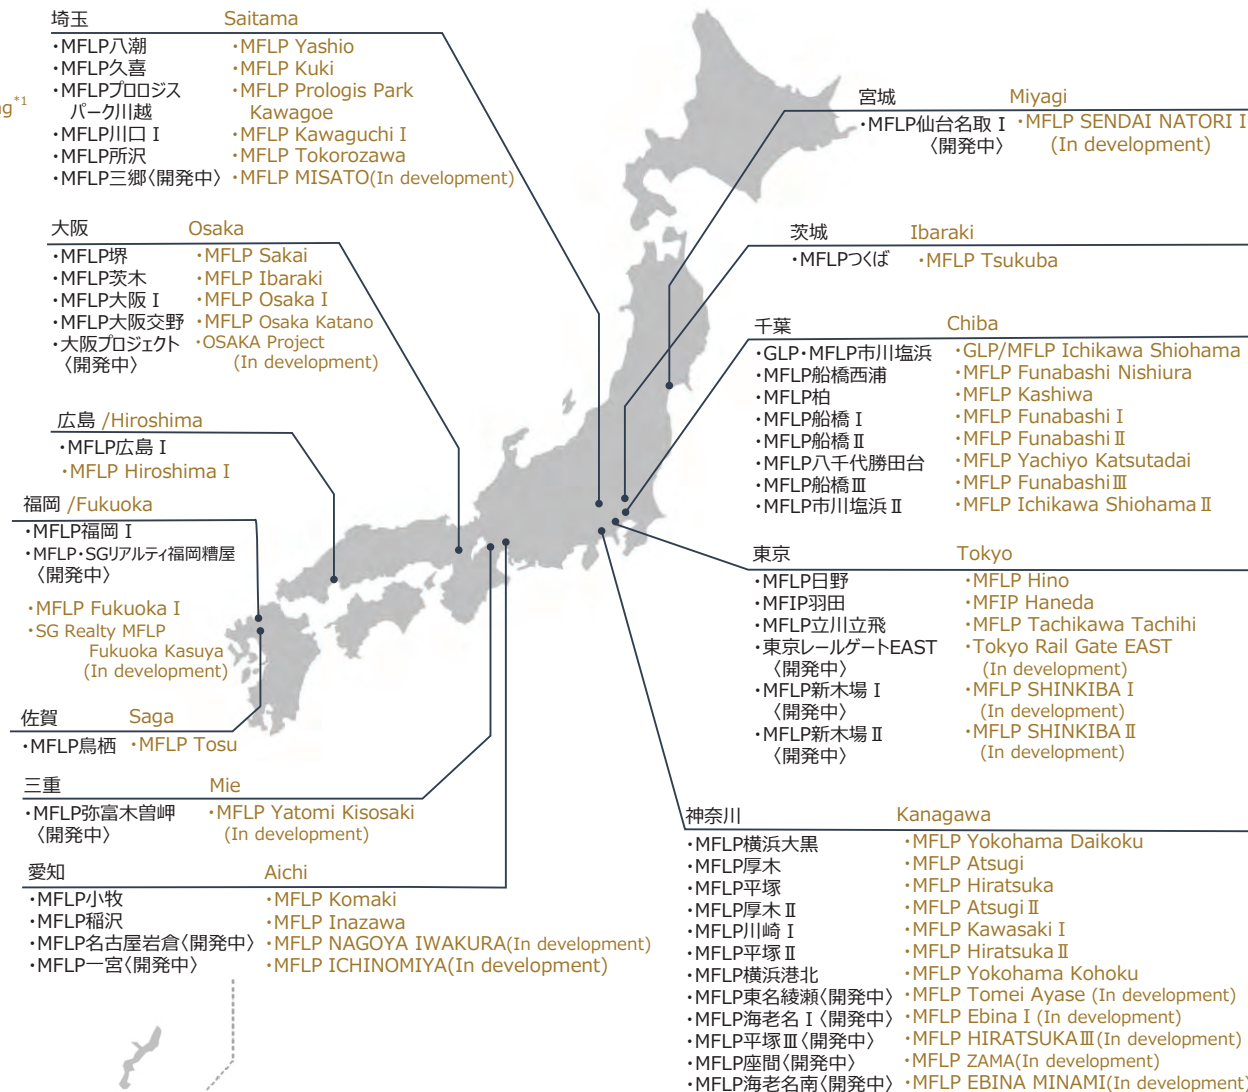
ng*1

埼玉 Saitama
・MFLP八潮 ・MFLP Yashio
・MFLP久喜 ・MFLP Kuki
・MFLPプロロジスパーク川越 ・MFLP Prologis Park Kawagoe
・MFLP川口Ⅰ ・MFLP Kawaguchi Ⅰ
・MFLP所沢 ・MFLP Tokorozawa
・MFLP三郷〈開発中〉 ・MFLP MISATO(In development)

大阪 Osaka
・MFLP堺 ・MFLP Sakai
・MFLP茨木 ・MFLP Ibaraki
・MFLP大阪Ⅰ ・MFLP Osaka Ⅰ
・MFLP大阪交野 ・MFLP Osaka Katano
・大阪プロジェクト〈開発中〉 ・OSAKA Project (In development)

広島 /Hiroshima
・MFLP広島Ⅰ
・MFLP Hiroshima Ⅰ

福岡 /Fukuoka
・MFLP福岡Ⅰ
・MFLP・SGリアルティ福岡糟屋〈開発中〉
・MFLP Fukuoka Ⅰ
・SG Realty MFLP Fukuoka Kasuya (In development)

佐賀 Saga
・MFLP鳥栖 ・MFLP Tosu

三重 Mie
・MFLP弥富木曽岬〈開発中〉 ・MFLP Yatomi Kisosaki (In development)

愛知 Aichi
・MFLP小牧 ・MFLP Komaki
・MFLP稲沢 ・MFLP Inazawa
・MFLP名古屋岩倉〈開発中〉 ・MFLP NAGOYA IWAKURA(In development)
・MFLP一宮〈開発中〉 ・MFLP ICHINOMIYA(In development)

宮城 Miyagi
・MFLP仙台名取Ⅰ〈開発中〉 ・MFLP SENDAI NATORI Ⅰ (In development)

茨城 Ibaraki
・MFLPつくば ・MFLP Tsukuba

千葉 Chiba
・GLP・MFLP市川塩浜 ・GLP/MFLP Ichikawa Shiohama
・MFLP船橋西浦 ・MFLP Funabashi Nishiura
・MFLP柏 ・MFLP Kashiwa
・MFLP船橋Ⅰ ・MFLP Funabashi Ⅰ
・MFLP船橋Ⅱ ・MFLP Funabashi Ⅱ
・MFLP八千代勝田台 ・MFLP Yachiyo Katsutadai
・MFLP船橋Ⅲ ・MFLP Funabashi Ⅲ
・MFLP市川塩浜Ⅱ ・MFLP Ichikawa Shiohama Ⅱ

東京 Tokyo
・MFLP日野 ・MFLP Hino
・MFIP羽田 ・MFIP Haneda
・MFLP立川立飛 ・MFLP Tachikawa Tachihi
・東京レールゲートEAST〈開発中〉 ・Tokyo Rail Gate EAST (In development)
・MFLP新木場Ⅰ〈開発中〉 ・MFLP SHINKIBA Ⅰ (In development)
・MFLP新木場Ⅱ〈開発中〉 ・MFLP SHINKIBA Ⅱ (In development)

神奈川 Kanagawa
・MFLP横浜大黒 ・MFLP Yokohama Daikoku
・MFLP厚木 ・MFLP Atsugi
・MFLP平塚 ・MFLP Hiratsuka
・MFLP厚木Ⅱ ・MFLP Atsugi Ⅱ
・MFLP川崎Ⅰ ・MFLP Kawasaki Ⅰ
・MFLP平塚Ⅱ ・MFLP Hiratsuka Ⅱ
・MFLP横浜港北 ・MFLP Yokohama Kohoku
・MFLP東名綾瀬〈開発中〉 ・MFLP Tomei Ayase (In development)
・MFLP海老名Ⅰ〈開発中〉 ・MFLP Ebina Ⅰ (In development)
・MFLP平塚Ⅲ〈開発中〉 ・MFLP HIRATSUKA Ⅲ (In development)
・MFLP座間〈開発中〉 ・MFLP ZAMA(In development)
・MFLP海老名南〈開発中〉 ・MFLP EBINA MINAMI(In development)